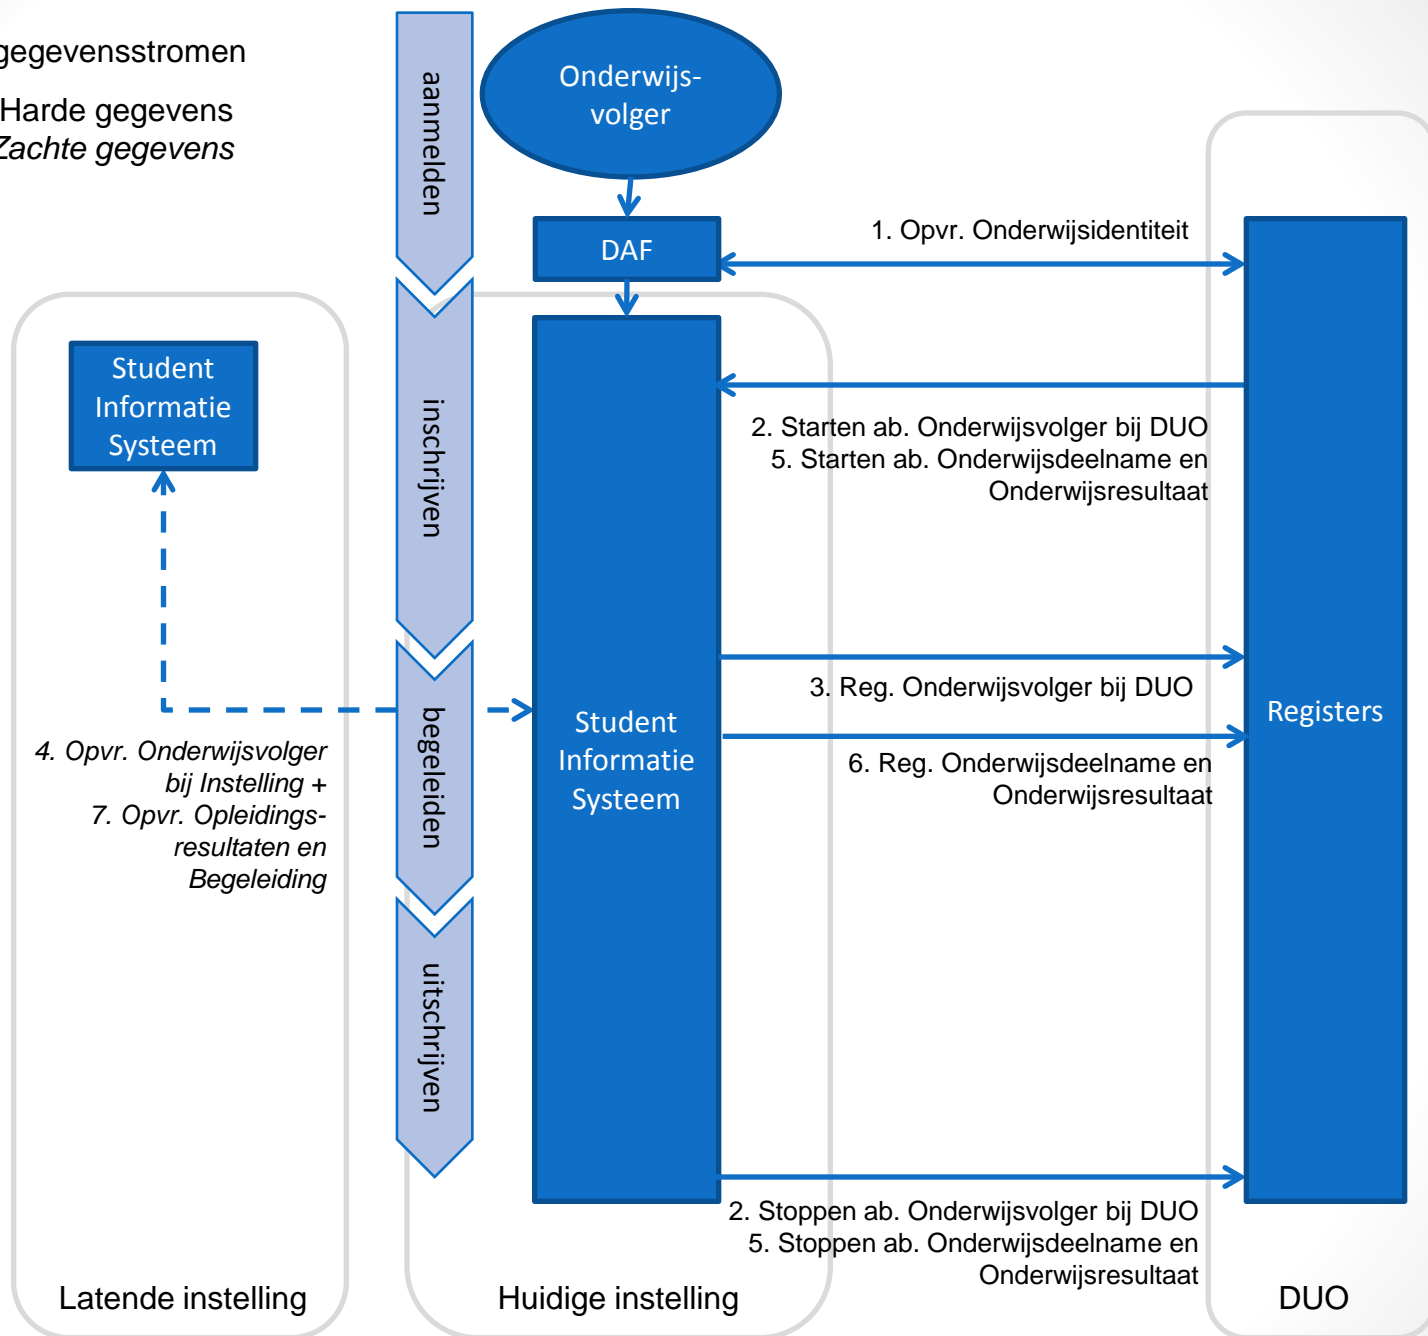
gegevensstromen
Harde gegevens
Zachte gegevens

aanmelden

Onderwijs-volger

DAF

1. Opvr. Onderwijsidentiteit

Student Informatie Systeem

inschrijven

2. Starten ab. Onderwijsvolger bij DUO
5. Starten ab. Onderwijsdeelname en Onderwijsresultaat

3. Reg. Onderwijsvolger bij DUO

begeleiden

Student Informatie Systeem

Registers

4. Opvr. Onderwijsvolger bij Instelling +
7. Opvr. Opleidings-resultaten en Begeleiding

6. Reg. Onderwijsdeelname en Onderwijsresultaat

uitschrijven

2. Stoppen ab. Onderwijsvolger bij DUO
5. Stoppen ab. Onderwijsdeelname en Onderwijsresultaat

Latende instelling

Huidige instelling

DUO